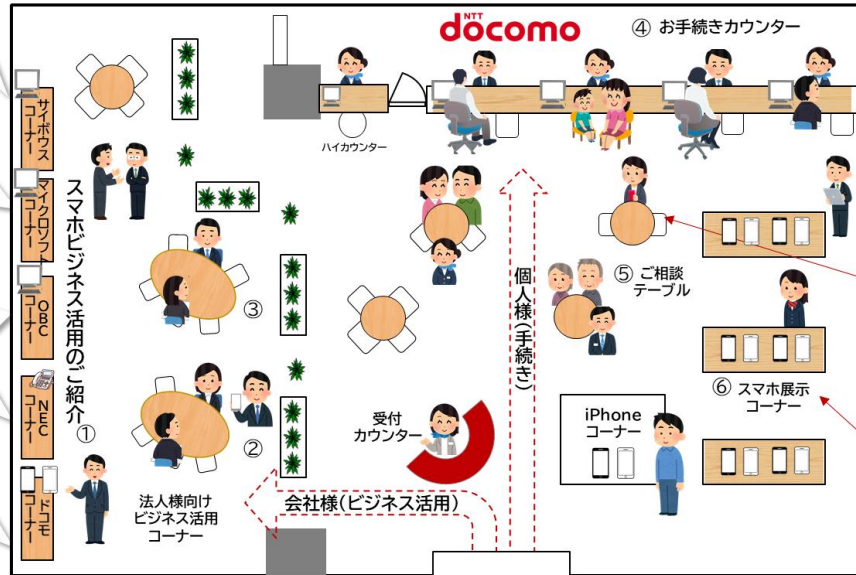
NTT docomo

④ お手続きカウンター

ハイカウンター

サイボウズコーナー

マイクロソフトコーナー

OBCコーナー

NECコーナー

ドコモコーナー

スマホビジネス活用のご紹介

①

③

②

法人様向けビジネス活用コーナー

会社様(ビジネス活用)

受付カウンター

個人様(手続き)

⑤ ご相談テーブル

iPhoneコーナー

⑥ スマホ展示コーナー